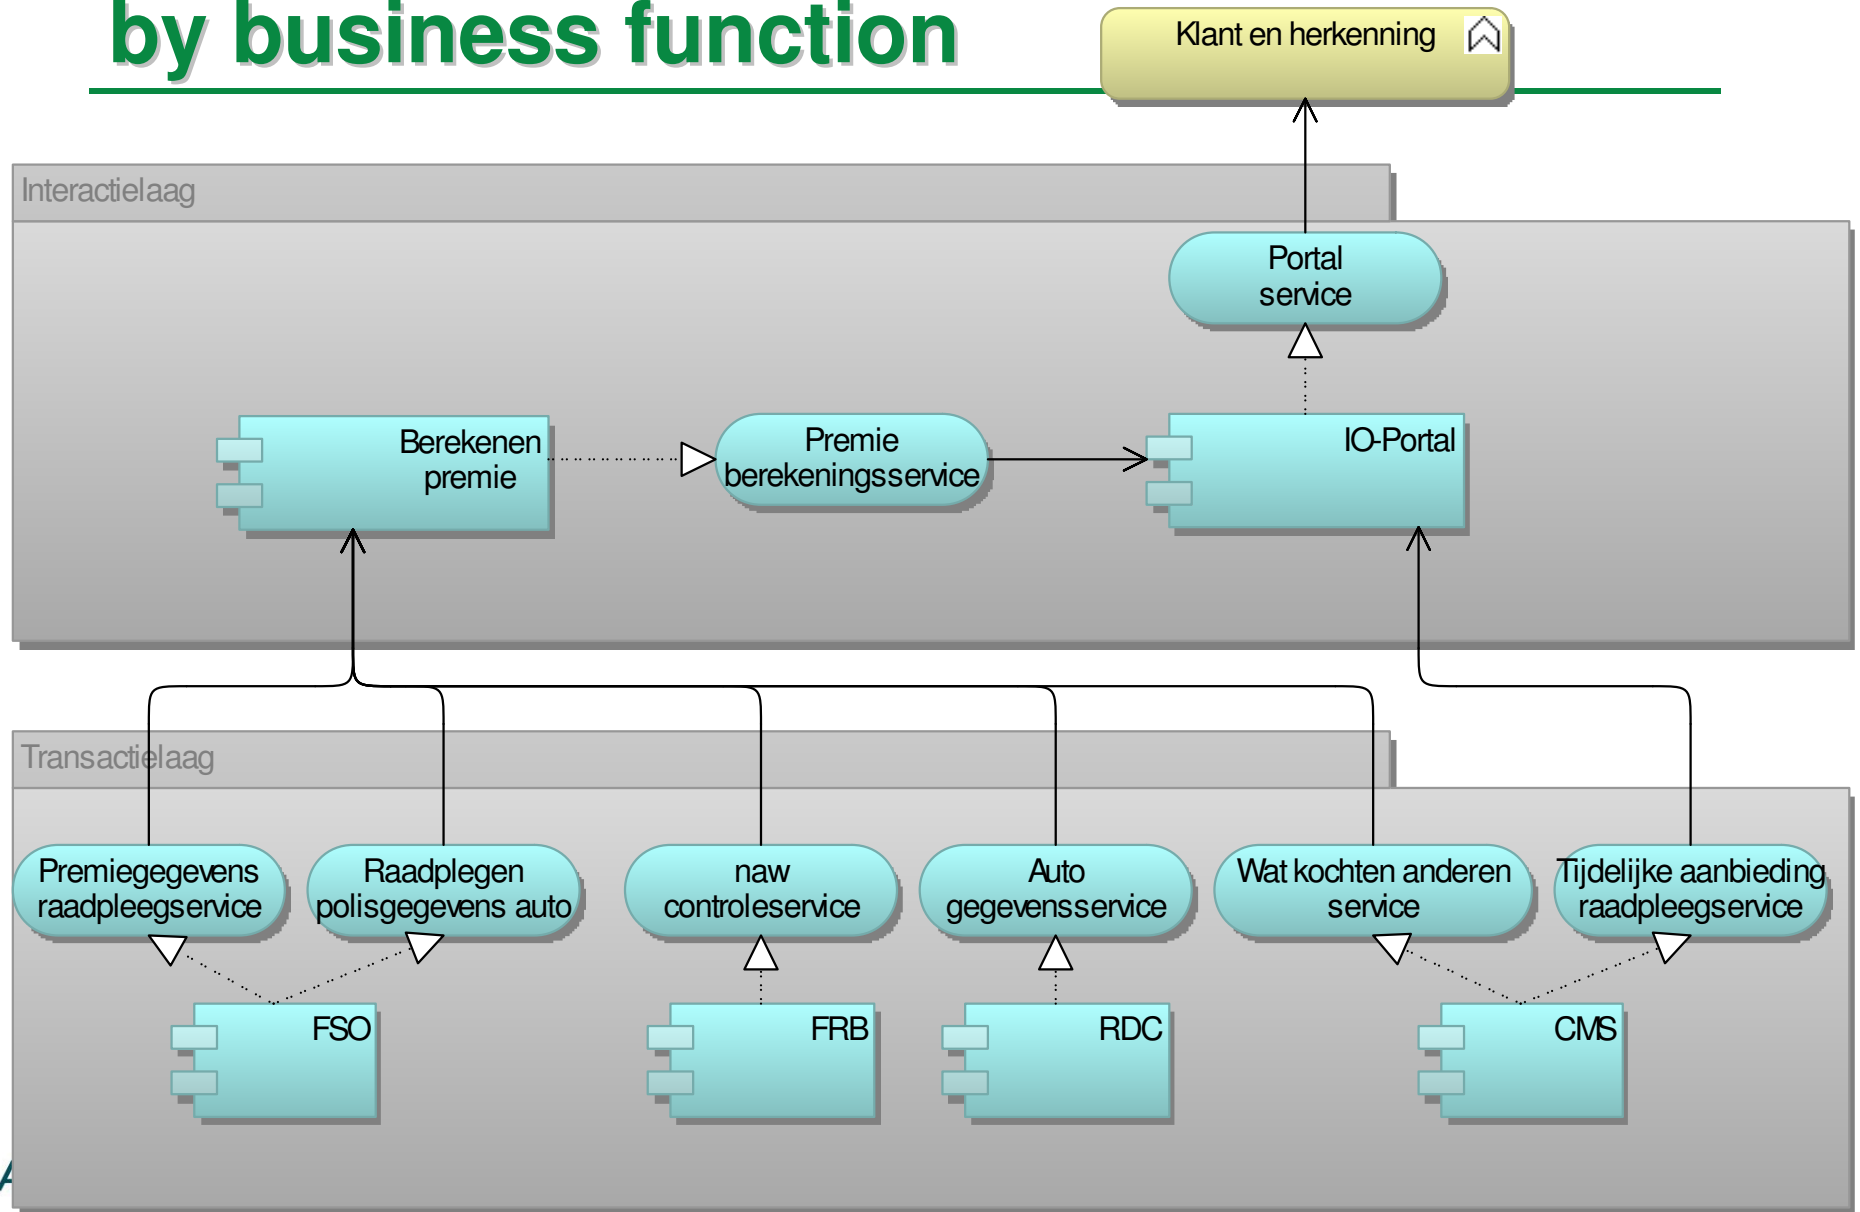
by business function

Klant en herkenning

Interactielaag

Portal service

Berekenen premie

Premie berekeningsservice

IO-Portal

Transactielaag

Premiegegevens raadpleegservice

Raadplegen polisgegevens auto

naw controleservice

Auto gegevensservice

Wat kochten anderen service

Tijdelijke aanbieding raadpleegservice

FSO

FRB

RDC

CMS